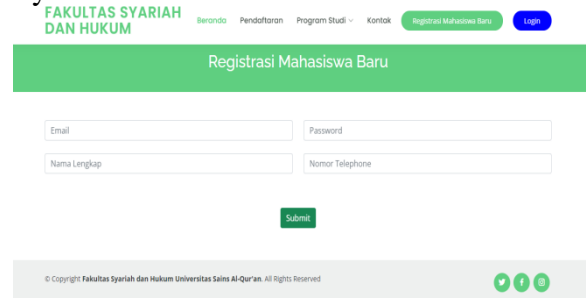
FAKULTAS SYARIAH DAN HUKUM

Beranda Pendaftaran Program Studi Kontak Registrasi Mahasiswa Baru Login

Registrasi Mahasiswa Baru

Email

Password

Nama Lengkap

Nomor Telephone

Submit

© Copyright Fakultas Syariah dan Hukum Universitas Sains Al-Qur'an. All Rights Reserved